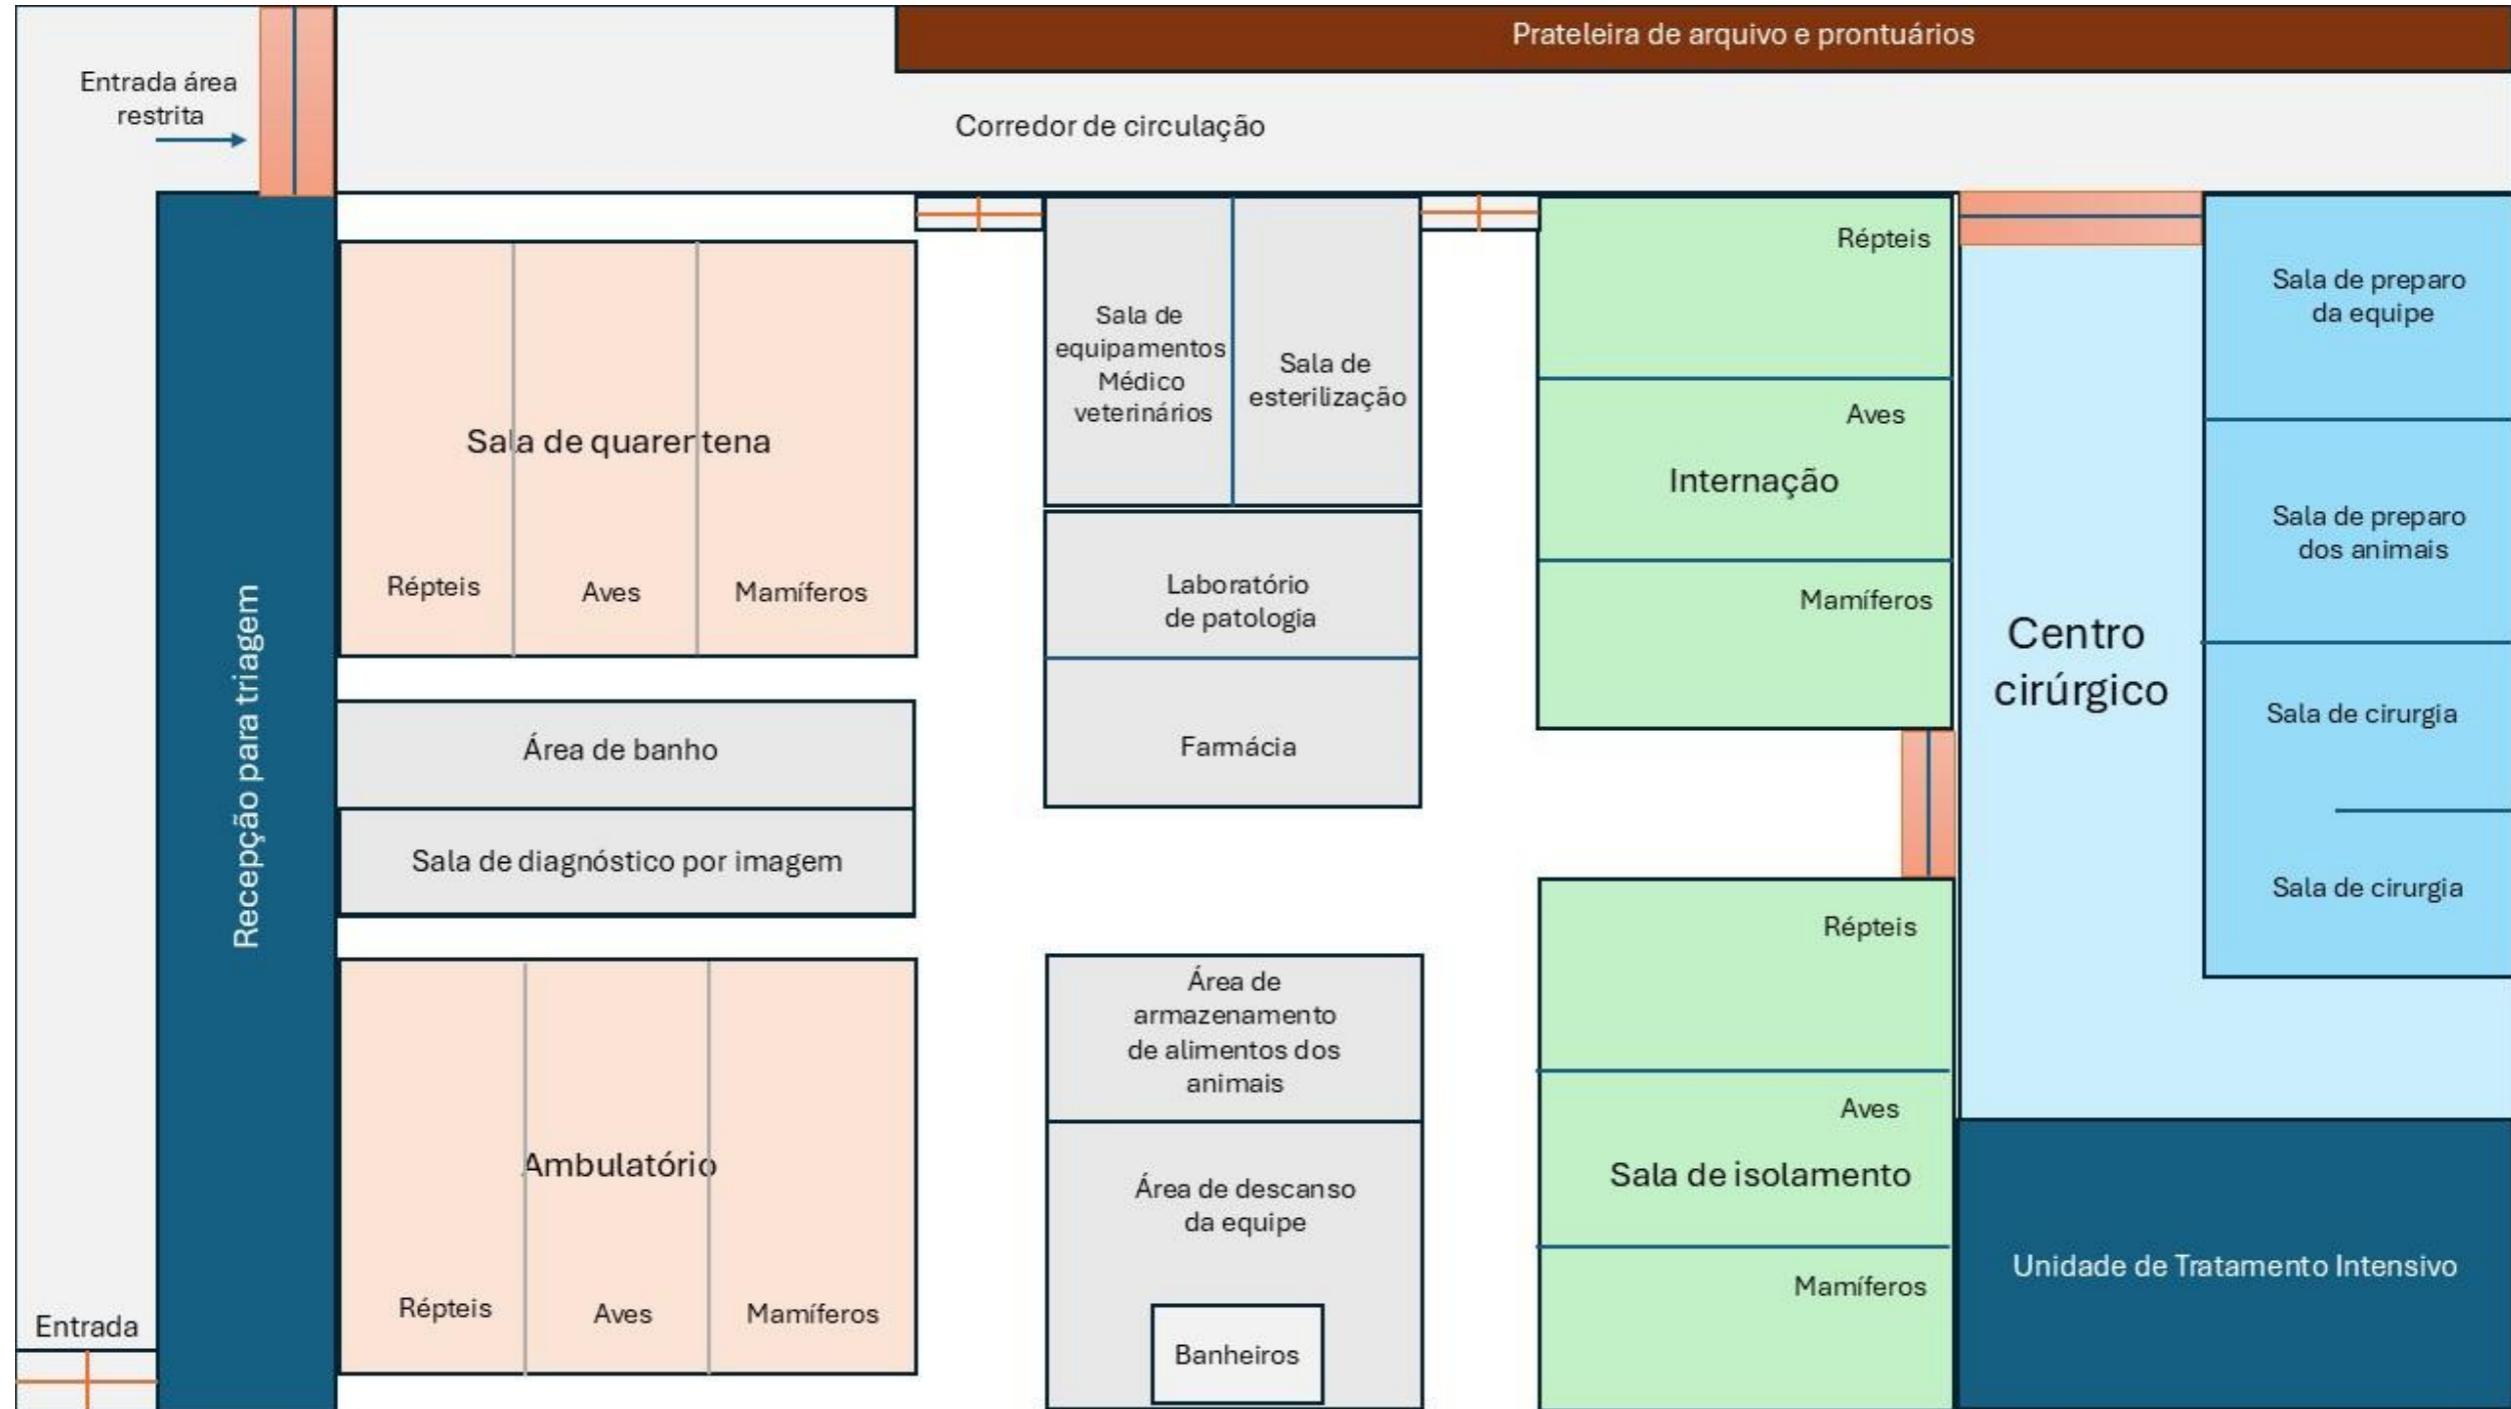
Prateleira de arquivo e prontuários

Entrada área restrita

Corredor de circulação

Recepção para triagem

Sala de quarentena

Répteis

Aves

Mamíferos

Sala de equipamentos Médico veterinários

Sala de esterilização

Laboratório de patologia

Farmácia

Répteis

Aves

Internação

Mamíferos

Centro cirúrgico

Sala de preparo da equipe

Sala de preparo dos animais

Sala de cirurgia

Sala de cirurgia

Área de banho

Sala de diagnóstico por imagem

Ambulatório

Répteis

Aves

Mamíferos

Área de armazenamento de alimentos dos animais

Área de descanso da equipe

Banheiros

Répteis

Aves

Sala de isolamento

Mamíferos

Unidade de Tratamento Intensivo

Entrada